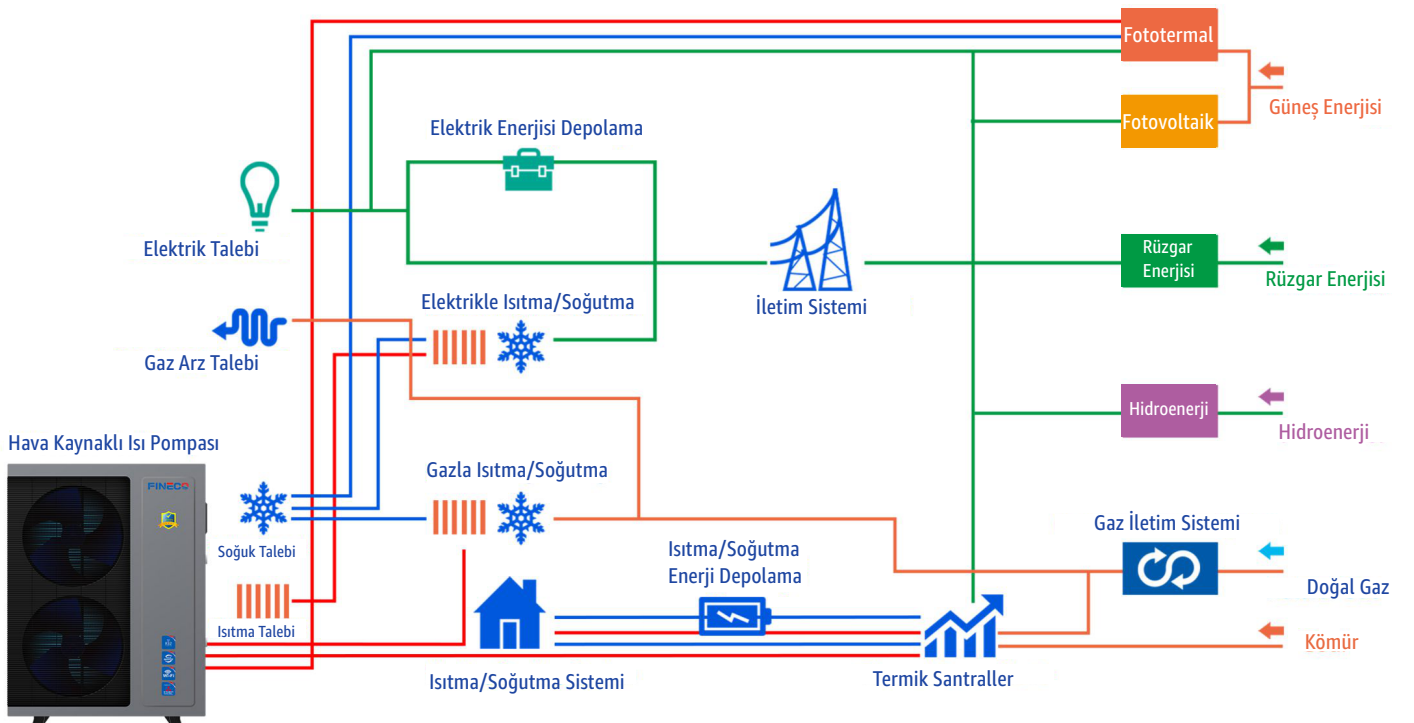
Fototermal
Fotovoltaik
Güneş Enerjisi
Elektrik Enerjisi Depolama
Elektrik Talebi
İletim Sistemi
Rüzgar Enerjisi
Rüzgar Enerjisi
Elektrikle Isıtma/Soğutma
Gaz Arz Talebi
Hidroenerji
Hidroenerji
Hava Kaynaklı Isı Pompası
FINECO
Gazla Isıtma/Soğutma
Gaz İletim Sistemi
Soğuk Talebi
Isıtma/Soğutma Enerji Depolama
Doğal Gaz
Isıtma Talebi
Kömür
Isıtma/Soğutma Sistemi
Termik Santraller